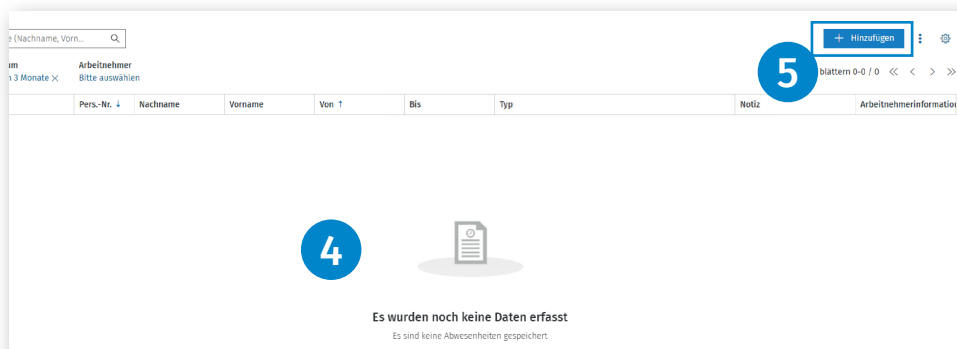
e (Nachname, Vorn...

um
n 3 Monate ×

Arbeitnehmer
Bitte auswählen

+ Hinzufügen

5

blättern 0-0 / 0 « ‹ › »

| | Pers.-Nr. ↓ | Nachname | Vorname | Von ↑ | Bis | Typ | Notiz | Arbeitnehmerinformation |
|---|---|---|---|---|---|---|---|---|

4

Es wurden noch keine Daten erfasst

Es sind keine Abwesenheiten gespeichert